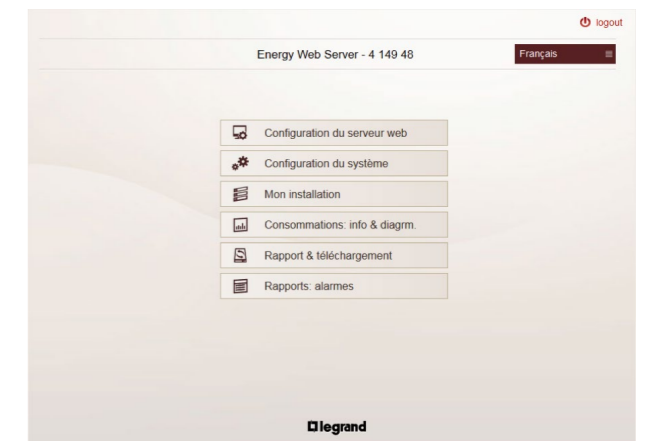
logout

Energy Web Server - 4 149 48

Français

Configuration du serveur web

Configuration du système

Mon installation

Consommations: info & diagrm.

Rapport & téléchargement

Rapports: alarmes

legrand